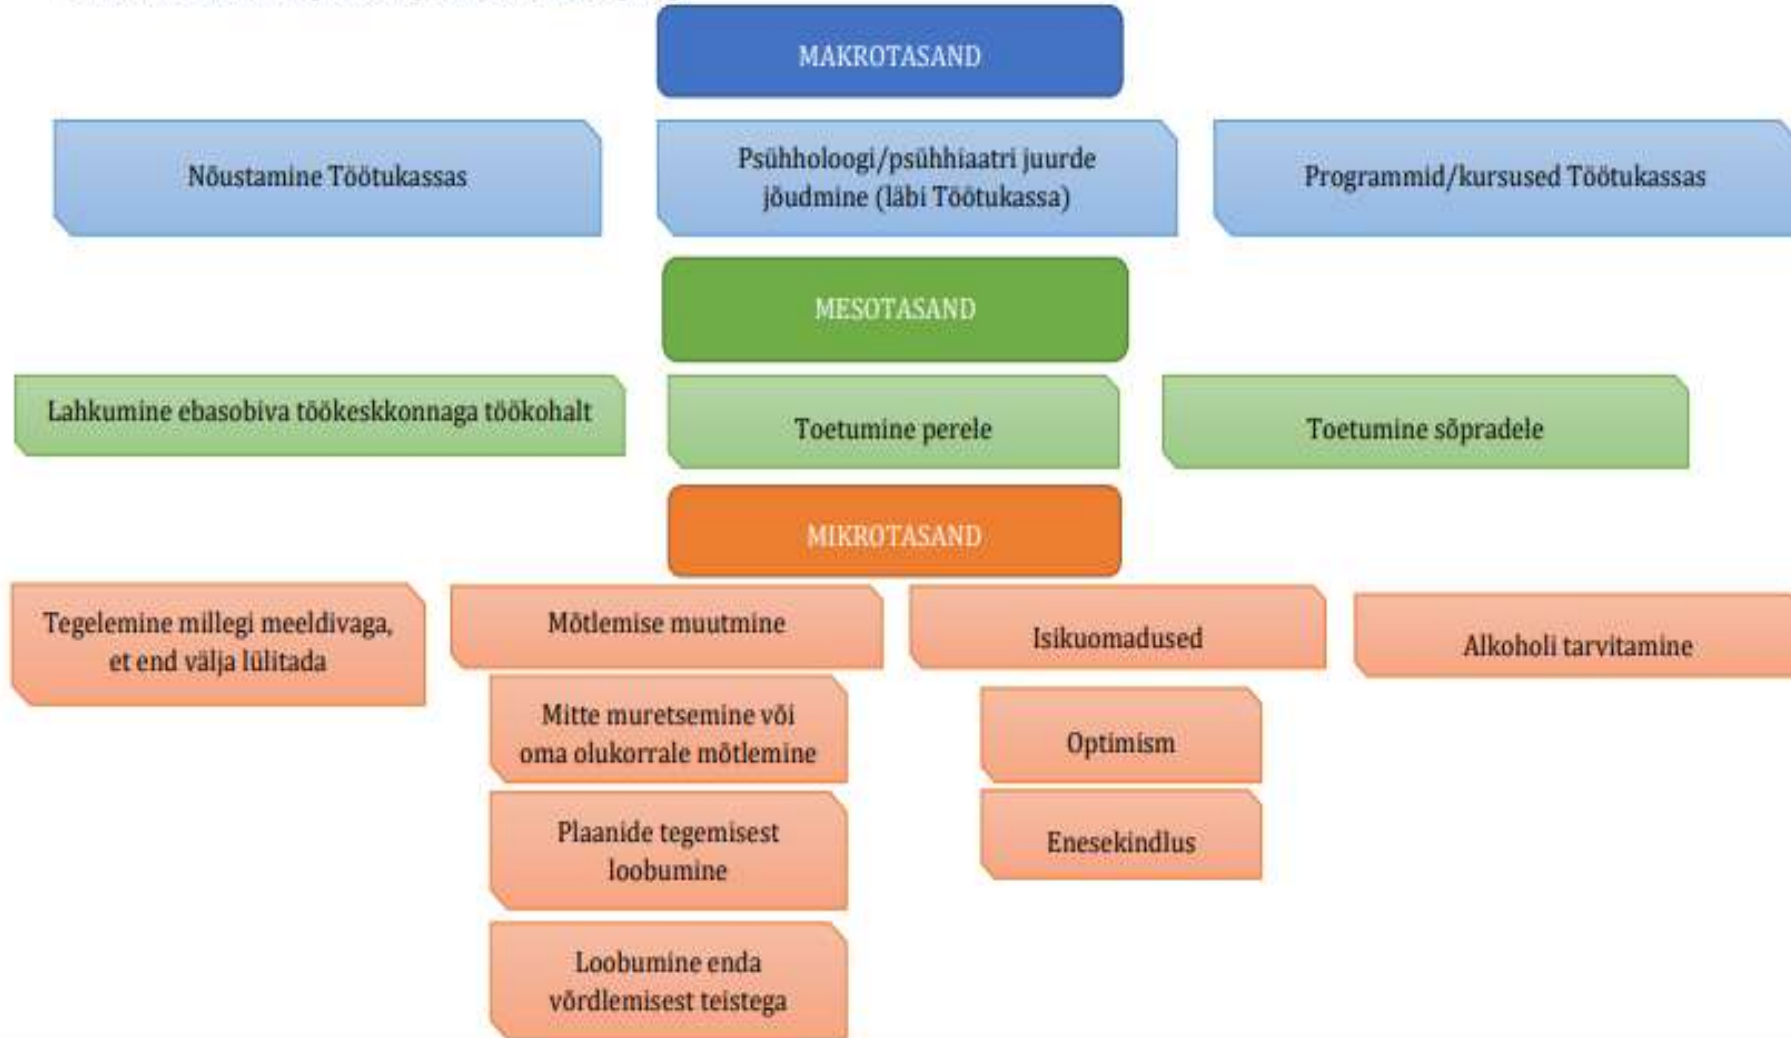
MAKROTASAND

Nõustamine Töötukassas

Psühholoogi/psühhiaatri juurde jõudmine (läbi Töötukassa)

Programmid/kursused Töötukassas

MESOTASAND

Lahkumine ebasobiva töökeskkonnaga töökohalt

Toetumine perele

Toetumine sõpradele

MIKROTASAND

Tegelemine millegi meeldivaga, et end välja lülitada

Mõtlemise muutmine

Mitte muretsemine või oma olukorrale mõtlemine

Plaanide tegemisest loobumine

Loobumine enda võrdlemisest teistega

Isikuomadused

Optimism

Enesekindlus

Alkoholi tarvitamine